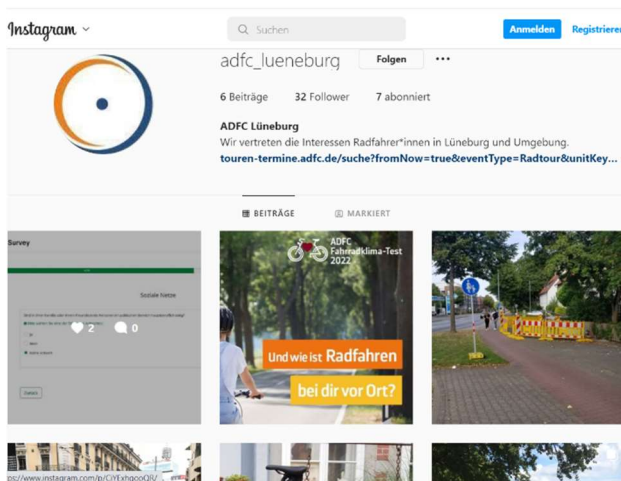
Instagram

Suchen

Anmelden

Registrieren

adfc_lueneburg

Folgen

•••

6 Beiträge

32 Follower

7 abonniert

ADFC Lüneburg

Wir vertreten die Interessen Radfahrer*innen in Lüneburg und Umgebung.

touren-termine.adfc.de/suche?fromNow=true&eventType=Radtour&unitKey...

BEITRÄGE

MARKIERT

Survey

Soziale Netze

2

0

ADFC Fahrradklima-Test 2022

Und wie ist Radfahren

bei dir vor Ort?

https://www.instagram.com/p/CiYExhgooQR/